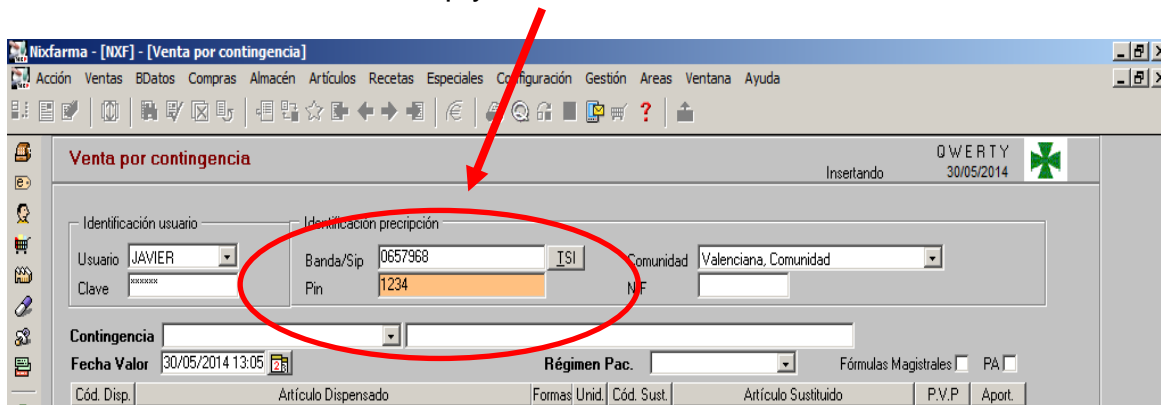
Nixfarma - [NXF] - [Venta por contingencia]

Acción Ventas BDatos Compras Almacén Artículos Recetas Especiales Configuración Gestión Areas Ventana Ayuda

Venta por contingencia

QWERTY
Insertando 30/05/2014

Identificación usuario
Usuario JAVIER
Clave ******

Identificación precripción
Banda/Sip 0657968 TSI
Pin 1234

Comunidad Valenciana, Comunidad
NIF

Contingencia
Fecha Valor 30/05/2014 13:05
Régimen Pac.
Fórmulas Magistrales
PA

| Cód. Disp. | Artículo Dispensado | Formas | Unid. | Cód. Sust. | Artículo Sustituido | P.V.P | Aport. |
|---|---|---|---|---|---|---|---|